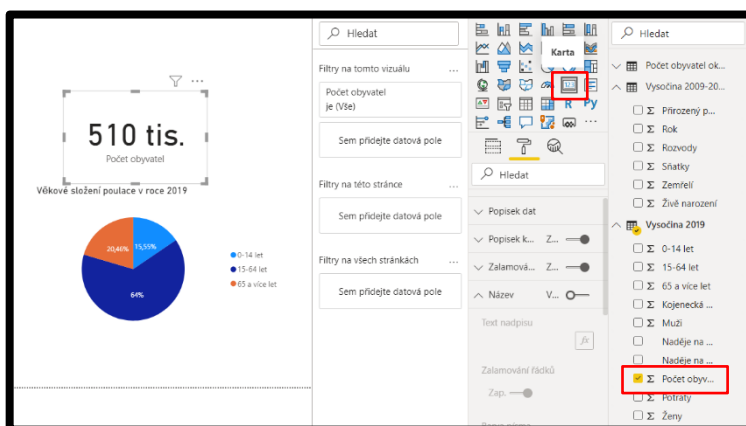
510 tis.
Počet obyvatel

Věkové složení poulace v roce 2019

15,55%
20,46%
64%

0-14 let
15-64 let
65 a více let

Hledat

Filtry na tomto vizuálu ...
Počet obyvatel
je (Vše)
Sem přidejte datová pole

Filtry na této stránce ...
Sem přidejte datová pole

Filtry na všech stránkách ...
Sem přidejte datová pole

Karta

Hledat

Popisek dat
Popisek k...
Zalamová... Z...
Název V...
Text nadpisu
fx
Zalamování řádků
Zap.

Hledat

Počet obyvatel ok...
Vysočina 2009-20...
Přirozený p...
Rok
Rozvody
Sňatky
Zemřelí
Živě narození
Vysočina 2019
0-14 let
15-64 let
65 a více let
Kojenecká ...
Muži
Naděje na ...
Naděje na ...
Počet obyv...
Potraty
Ženy